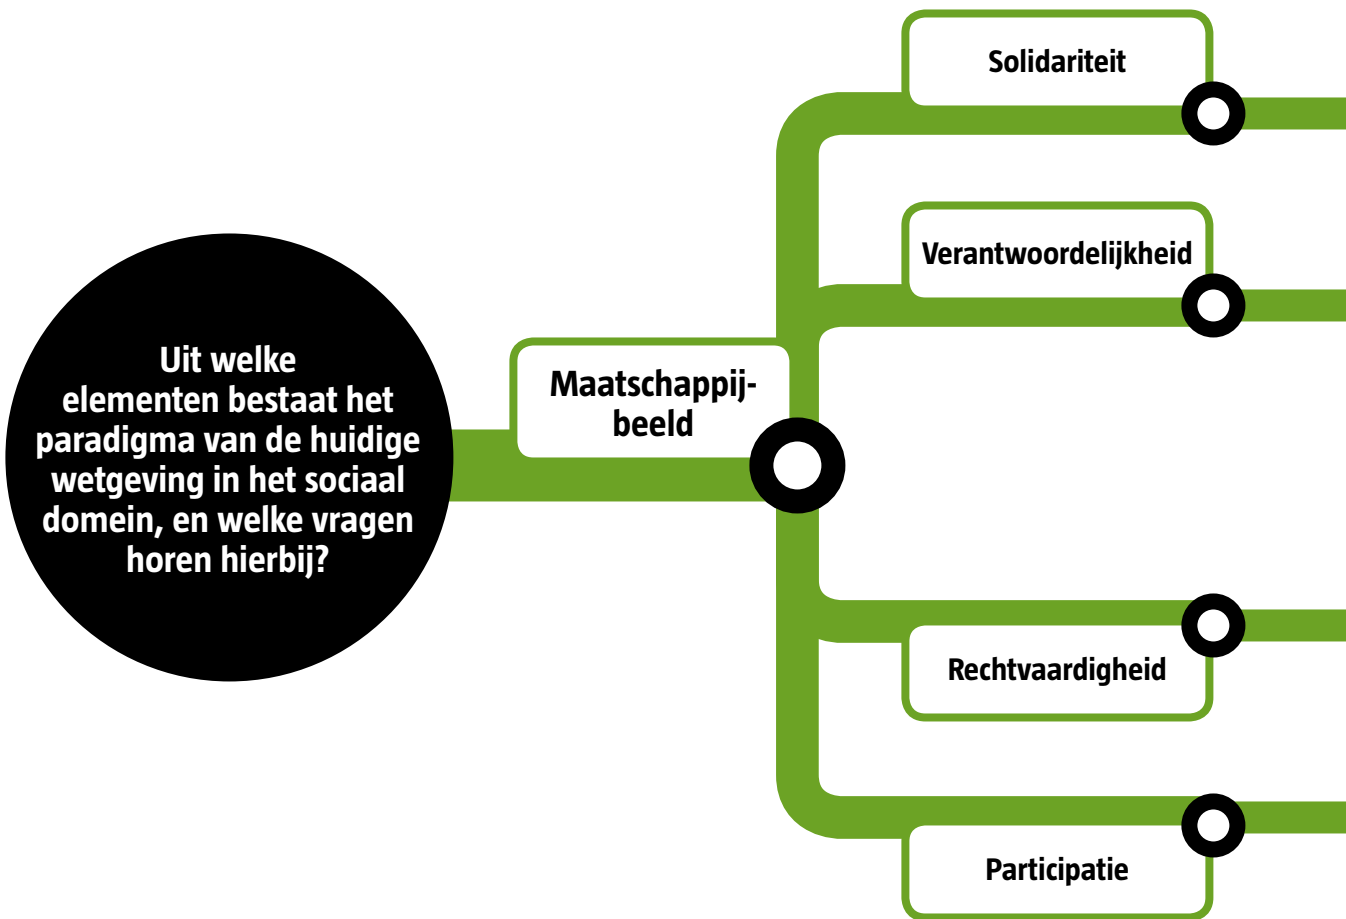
Uit welke elementen bestaat het paradigma van de huidige wetgeving in het sociaal domein, en welke vragen horen hierbij?

Maatschappijbeeld

Solidariteit

Verantwoordelijkheid

Rechtvaardigheid

Participatie